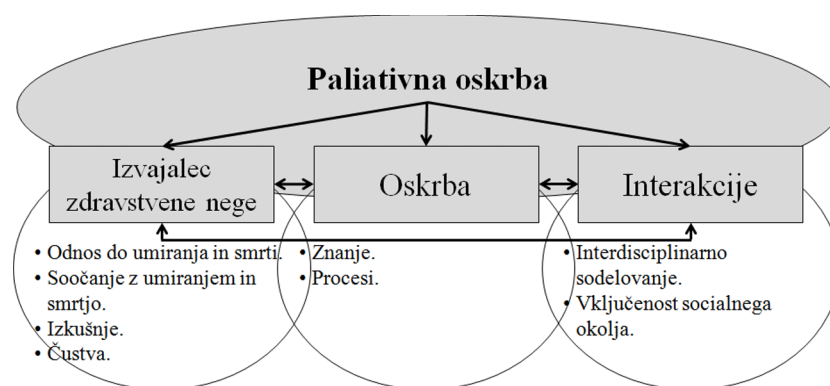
Paliativna oskrba

Izvajalec zdravstvene nege

Oskrba

Interakcije

• Odnos do umiranja in smrti.
• Soočanje z umiranjem in smrtjo.
• Izkušnje.
• Čustva.

• Znanje.
• Procesi.

• Interdisciplinarno sodelovanje.
• Vključenost socialnega okolja.